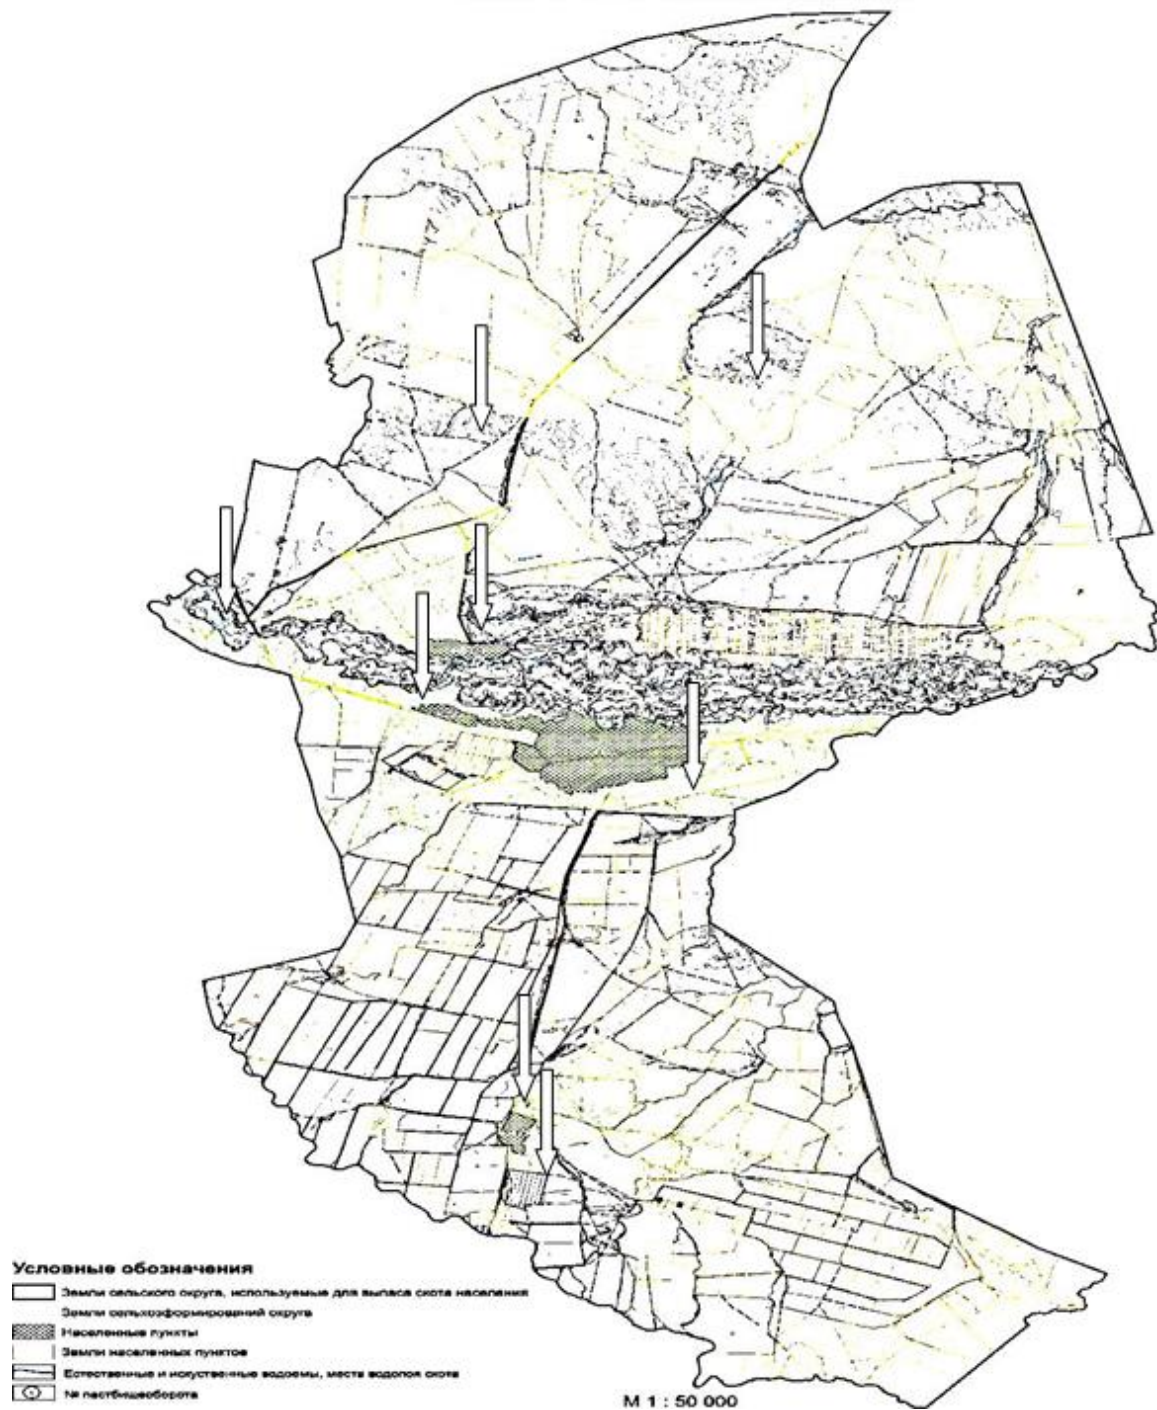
Условные обозначения

Земли сельского округа, используемые для выпаса скота населения

Земли сельхозформирований округа

Населенные пункты

Земли населенных пунктов

Естественные и искусственные водоемы, места водопоя скота

№ пастбищеоборота

М 1 : 50 000